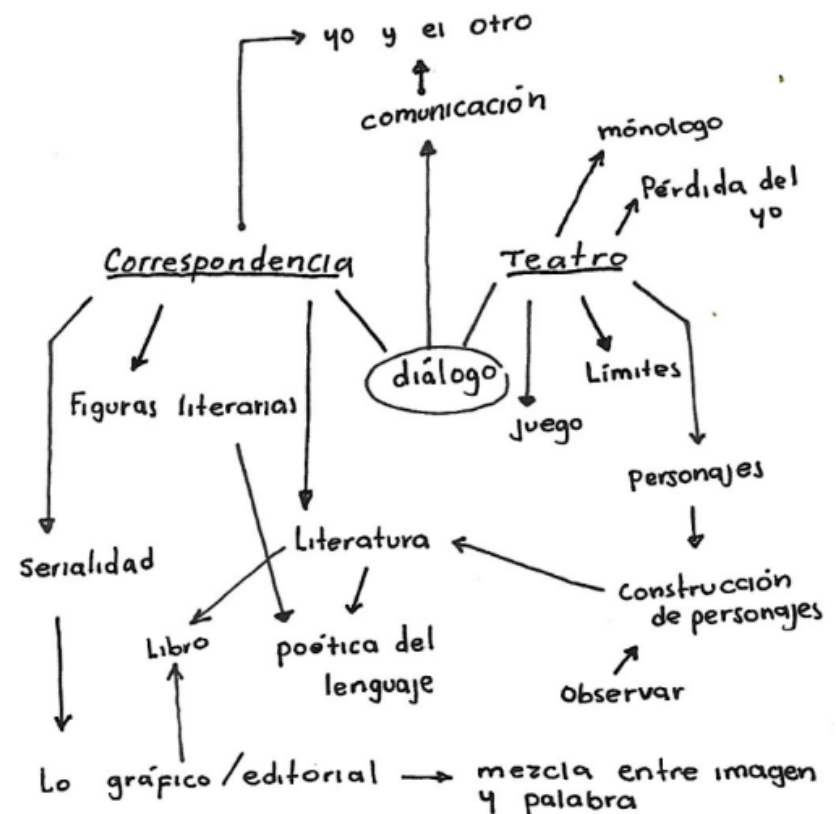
yo y el otro

comunicación

mónologo

Pérdida del yo

Correspondencia

Teatro

diálogo

Figuras literarias

Límites

Juego

personajes

Serialidad

Literatura

Construcción de personajes

Libro

poética del lenguaje

Observar

Lo gráfico/editorial → mezcla entre imagen y palabra